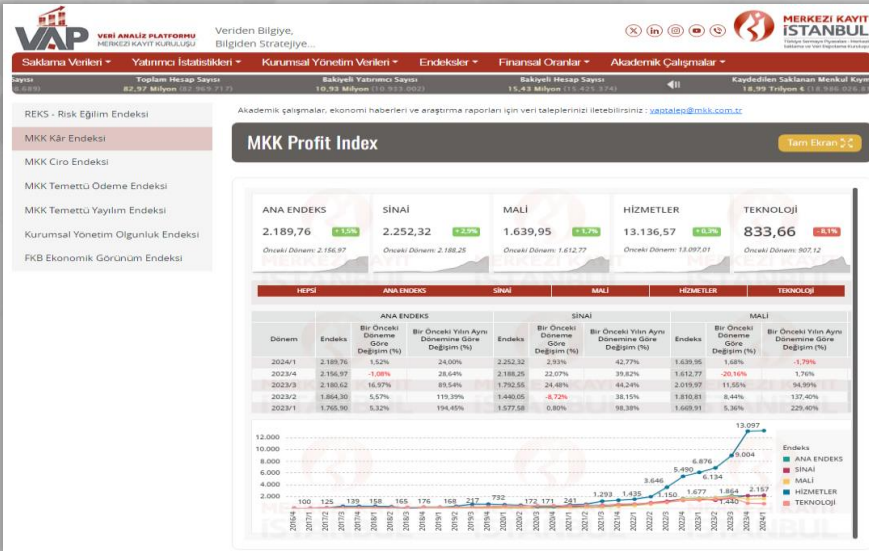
VAP VERİ ANALİZ PLATFORMU MERKEZİ KAYIT KURULUŞU

Veriden Bilgiye, Bilgiden Stratejiye...

MERKEZİ KAYIT İSTANBUL

Saklama Verileri ▾ Yatırımcı İstatistikleri ▾ Kurumsal Yönetim Verileri ▾ Endeksler ▾ Finansal Oranlar ▾ Akademik Çalışmalar ▾

Sayısı 8.689) | Toplam Hesap Sayısı 82,97 Milyon (82.969.717) | Bakiyeli Yatırımcı Sayısı 10,93 Milyon (10.933.002) | Bakiyeli Hesap Sayısı 15,43 Milyon (15.425.374) | Kaydedilen Saklanan Menkul Kıym 18,99 Trilyon ₺ (18.986.026.8

REKS - Risk Eğilim Endeksi
MKK Kâr Endeksi
MKK Ciro Endeksi
MKK Temettü Ödeme Endeksi
MKK Temettü Yayılım Endeksi
Kurumsal Yönetim Olgunluk Endeksi
FKB Ekonomik Görünüm Endeksi

Akademik çalışmalar, ekonomi haberleri ve araştırma raporları için veri taleplerinizi iletebilirsiniz : vaptalep@mkk.com.tr

MKK Profit Index

Tam Ekran

ANA ENDEKS 2.189,76 +1,5% Önceki Dönem: 2.156,97
SİNAİ 2.252,32 +2,9% Önceki Dönem: 2.188,25
MALİ 1.639,95 +1,7% Önceki Dönem: 1.612,77
HİZMETLER 13.136,57 +0,3% Önceki Dönem: 13.097,01
TEKNOLOJİ 833,66 -8,1% Önceki Dönem: 907,12

HEPSİ | ANA ENDEKS | SİNAİ | MALİ | HİZMETLER | TEKNOLOJİ

| Dönem | ANA ENDEKS Endeks | Bir Önceki Döneme Göre Değişim (%) | Bir Önceki Yılın Aynı Dönemine Göre Değişim (%) | SİNAİ Endeks | Bir Önceki Döneme Göre Değişim (%) | Bir Önceki Yılın Aynı Dönemine Göre Değişim (%) | MALİ Endeks | Bir Önceki Döneme Göre Değişim (%) | Bir Önceki Yılın Aynı Dönemine Göre Değişim (%) |
|---|---|---|---|---|---|---|---|---|---|
| 2024/1 | 2.189,76 | 1,52% | 24,00% | 2.252,32 | 2,93% | 42,77% | 1.639,95 | 1,68% | -1,79% |
| 2023/4 | 2.156,97 | -1,08% | 28,64% | 2.188,25 | 22,07% | 39,62% | 1.612,77 | -20,16% | 1,76% |
| 2023/3 | 2.180,62 | 16,97% | 89,54% | 1.792,55 | 24,48% | 44,24% | 2.019,97 | 11,55% | 94,99% |
| 2023/2 | 1.864,30 | 5,57% | 119,39% | 1.440,05 | -8,72% | 38,15% | 1.810,81 | 8,44% | 137,40% |
| 2023/1 | 1.765,90 | 5,32% | 194,45% | 1.577,58 | 0,80% | 98,38% | 1.669,91 | 5,36% | 229,40% |

12.000 10.000 8.000 6.000 4.000 2.000
100 125 139 158 165 176 168 217 732 172 171 241 1.293 1.435 1.150 3.646 5.490 1.677 6.876 6.134 1.864 9.004 2.157 13.097

Endeks
ANA ENDEKS
SİNAİ
MALİ
HİZMETLER
TEKNOLOJİ